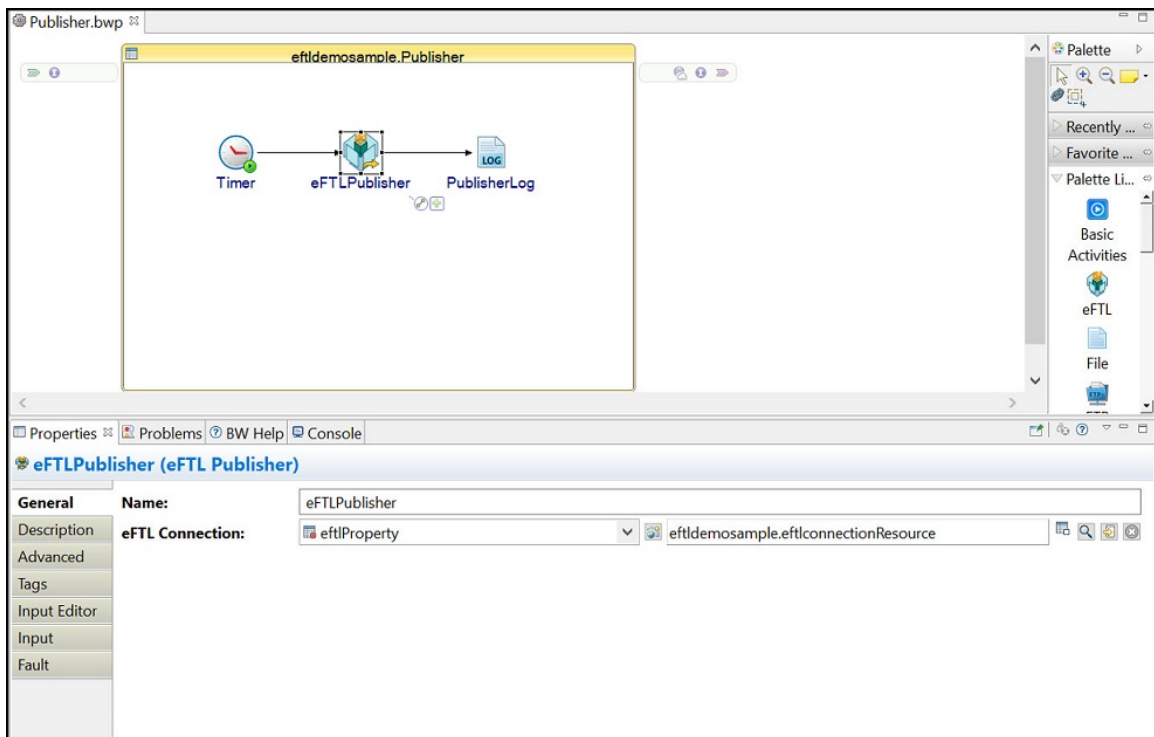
Publisher.bwp

eftldemosample.Publisher

LOG

Timer

eFTLPublisher

PublisherLog

Palette

Recently ...

Favorite ...

Palette Li...

Basic Activities

eFTL

File

Properties

Problems

BW Help

Console

eFTLPublisher (eFTL Publisher)

General

Description

Advanced

Tags

Input Editor

Input

Fault

Name:

eFTLPublisher

eFTL Connection:

eftlProperty

eftldemosample.eftlconnectionResource